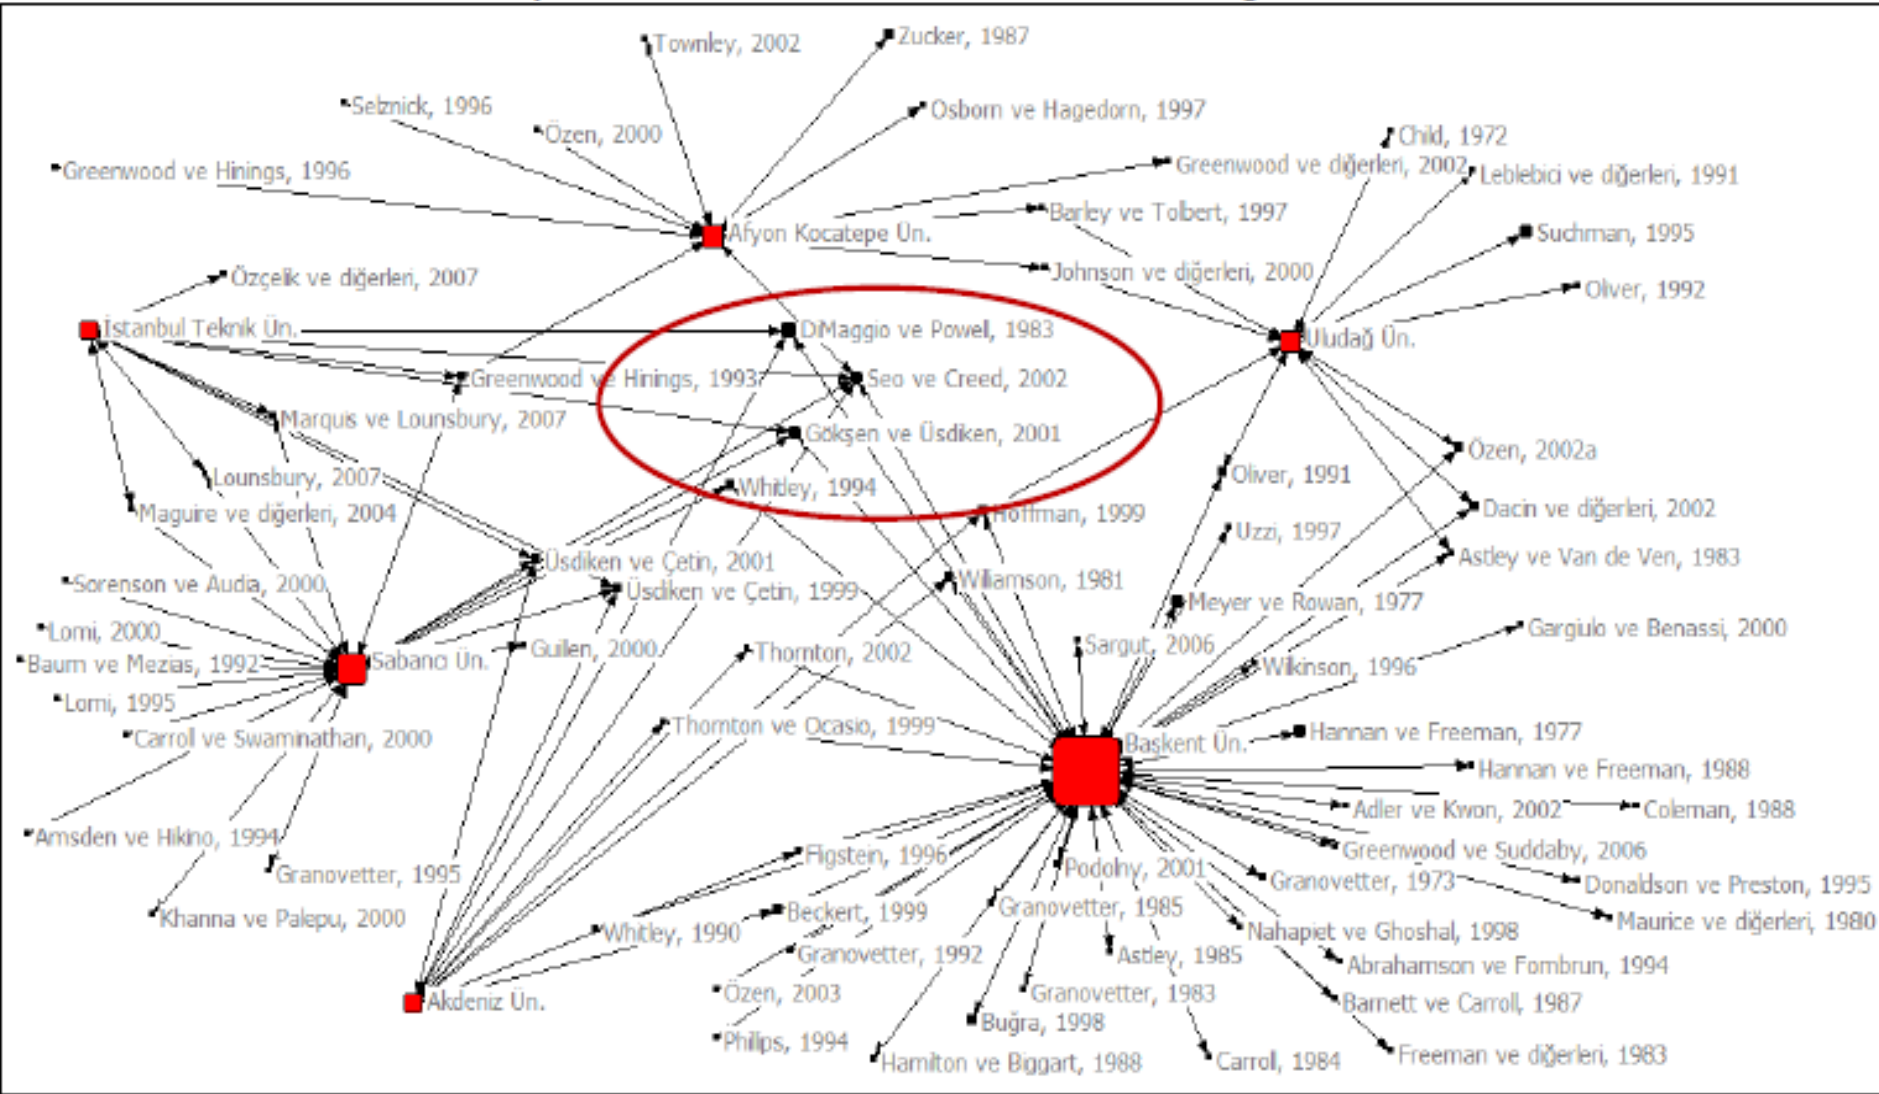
Townley, 2002
Zucker, 1987
Selznick, 1996
Özen, 2000
Osborn ve Hagedorn, 1997
Greenwood ve Hinings, 1996
Child, 1972
Greenwood ve diğerleri, 2002
Leblebici ve diğerleri, 1991
Barley ve Tolbert, 1997
Afyon Kocatepe Ün.
Suchman, 1995
Özçelik ve diğerleri, 2007
Johnson ve diğerleri, 2000
Oliver, 1992
İstanbul Teknik Ün.
DiMaggio ve Powell, 1983
Uludağ Ün.
Greenwood ve Hinings, 1993
Seo ve Creed, 2002
Marquis ve Lounsbury, 2007
Gökşen ve Üsdiken, 2001
Özen, 2002a
Oliver, 1991
Lounsbury, 2007
Whitley, 1994
Maguire ve diğerleri, 2004
Hoffman, 1999
Dacin ve diğerleri, 2002
Uzzi, 1997
Üsdiken ve Çetin, 2001
Astley ve Van de Ven, 1983
Sorenson ve Audia, 2000
Williamson, 1981
Üsdiken ve Çetin, 1999
Meyer ve Rowan, 1977
Lomi, 2000
Gargiulo ve Benassi, 2000
Sargut, 2006
Guilen, 2000
Thornton, 2002
Baum ve Mezias, 1992
Sabancı Ün.
Wilkinson, 1996
Lomi, 1995
Thornton ve Ocasio, 1999
Hannan ve Freeman, 1977
Carroll ve Swaminathan, 2000
Başkent Ün.
Hannan ve Freeman, 1988
Adler ve Kwon, 2002
Coleman, 1988
Amsden ve Hikino, 1994
Greenwood ve Suddaby, 2006
Fligstein, 1996
Podolny, 2001
Granovetter, 1995
Granovetter, 1973
Donaldson ve Preston, 1995
Granovetter, 1985
Beckert, 1999
Maurice ve diğerleri, 1980
Khanna ve Palepu, 2000
Whitley, 1990
Nahapiet ve Ghoshal, 1998
Granovetter, 1992
Astley, 1985
Abrahamson ve Fombrun, 1994
Akdeniz Ün.
Özen, 2003
Granovetter, 1983
Barnett ve Carroll, 1987
Buğra, 1998
Philips, 1994
Hamilton ve Biggart, 1988
Carroll, 1984
Freeman ve diğerleri, 1983